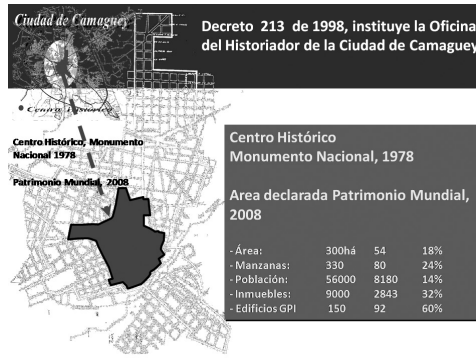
Ciudad de Camaguey

Decreto 213 de 1998, instituye la Oficina del Historiador de la Ciudad de Camaguey

Centro Histórico

Centro Histórico, Monumento Nacional 1978

Patrimonio Mundial, 2008

Centro Histórico
Monumento Nacional, 1978

Area declarada Patrimonio Mundial, 2008

| | | | |
|---|---|---|---|
| - Área: | 300há | 54 | 18% |
| - Manzanas: | 330 | 80 | 24% |
| - Población: | 56000 | 8180 | 14% |
| - Inmuebles: | 9000 | 2843 | 32% |
| - Edificios GPI | 150 | 92 | 60% |